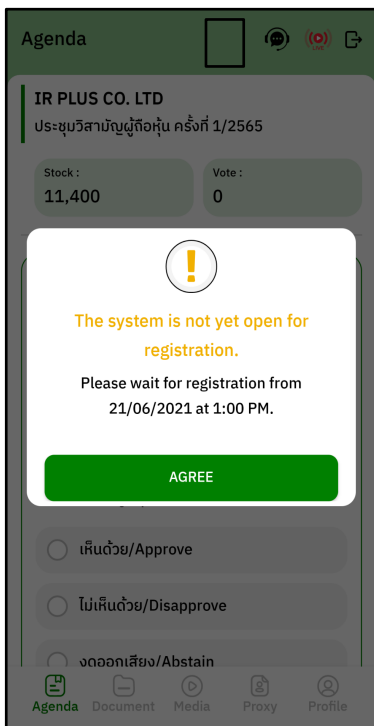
Agenda

IR PLUS CO. LTD
ประชุมวิสามัญผู้ถือหุ้น ครั้งที่ 1/2565

Stock :
11,400

Vote :
0

!

The system is not yet open for registration.

Please wait for registration from 21/06/2021 at 1:00 PM.

AGREE

เห็นด้วย/Approve

ไม่เห็นด้วย/Disapprove

งดออกเสียง/Abstain

Agenda Document Media Proxy Profile